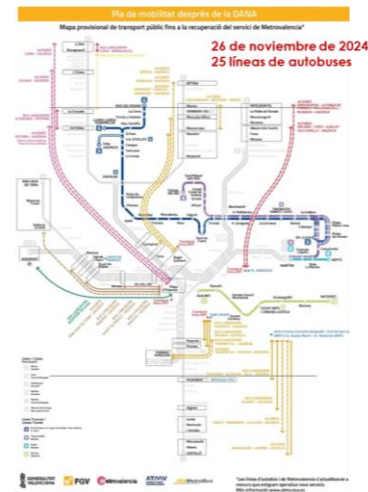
Pla de mobilitat després de la DANA

Mapa provisional de transport públic fins a la recuperació del servici de Metrovalencia*

26 de noviembre de 2024
25 líneas de autobuses

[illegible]

GENERALITAT VALENCIANA FGV metrovalencia

*Les línies d'autobús i de Metrovalencia s'actualitzaran a mesura que s'agreguen operatius nous servicis. Més informació: www.atmv.gva.es